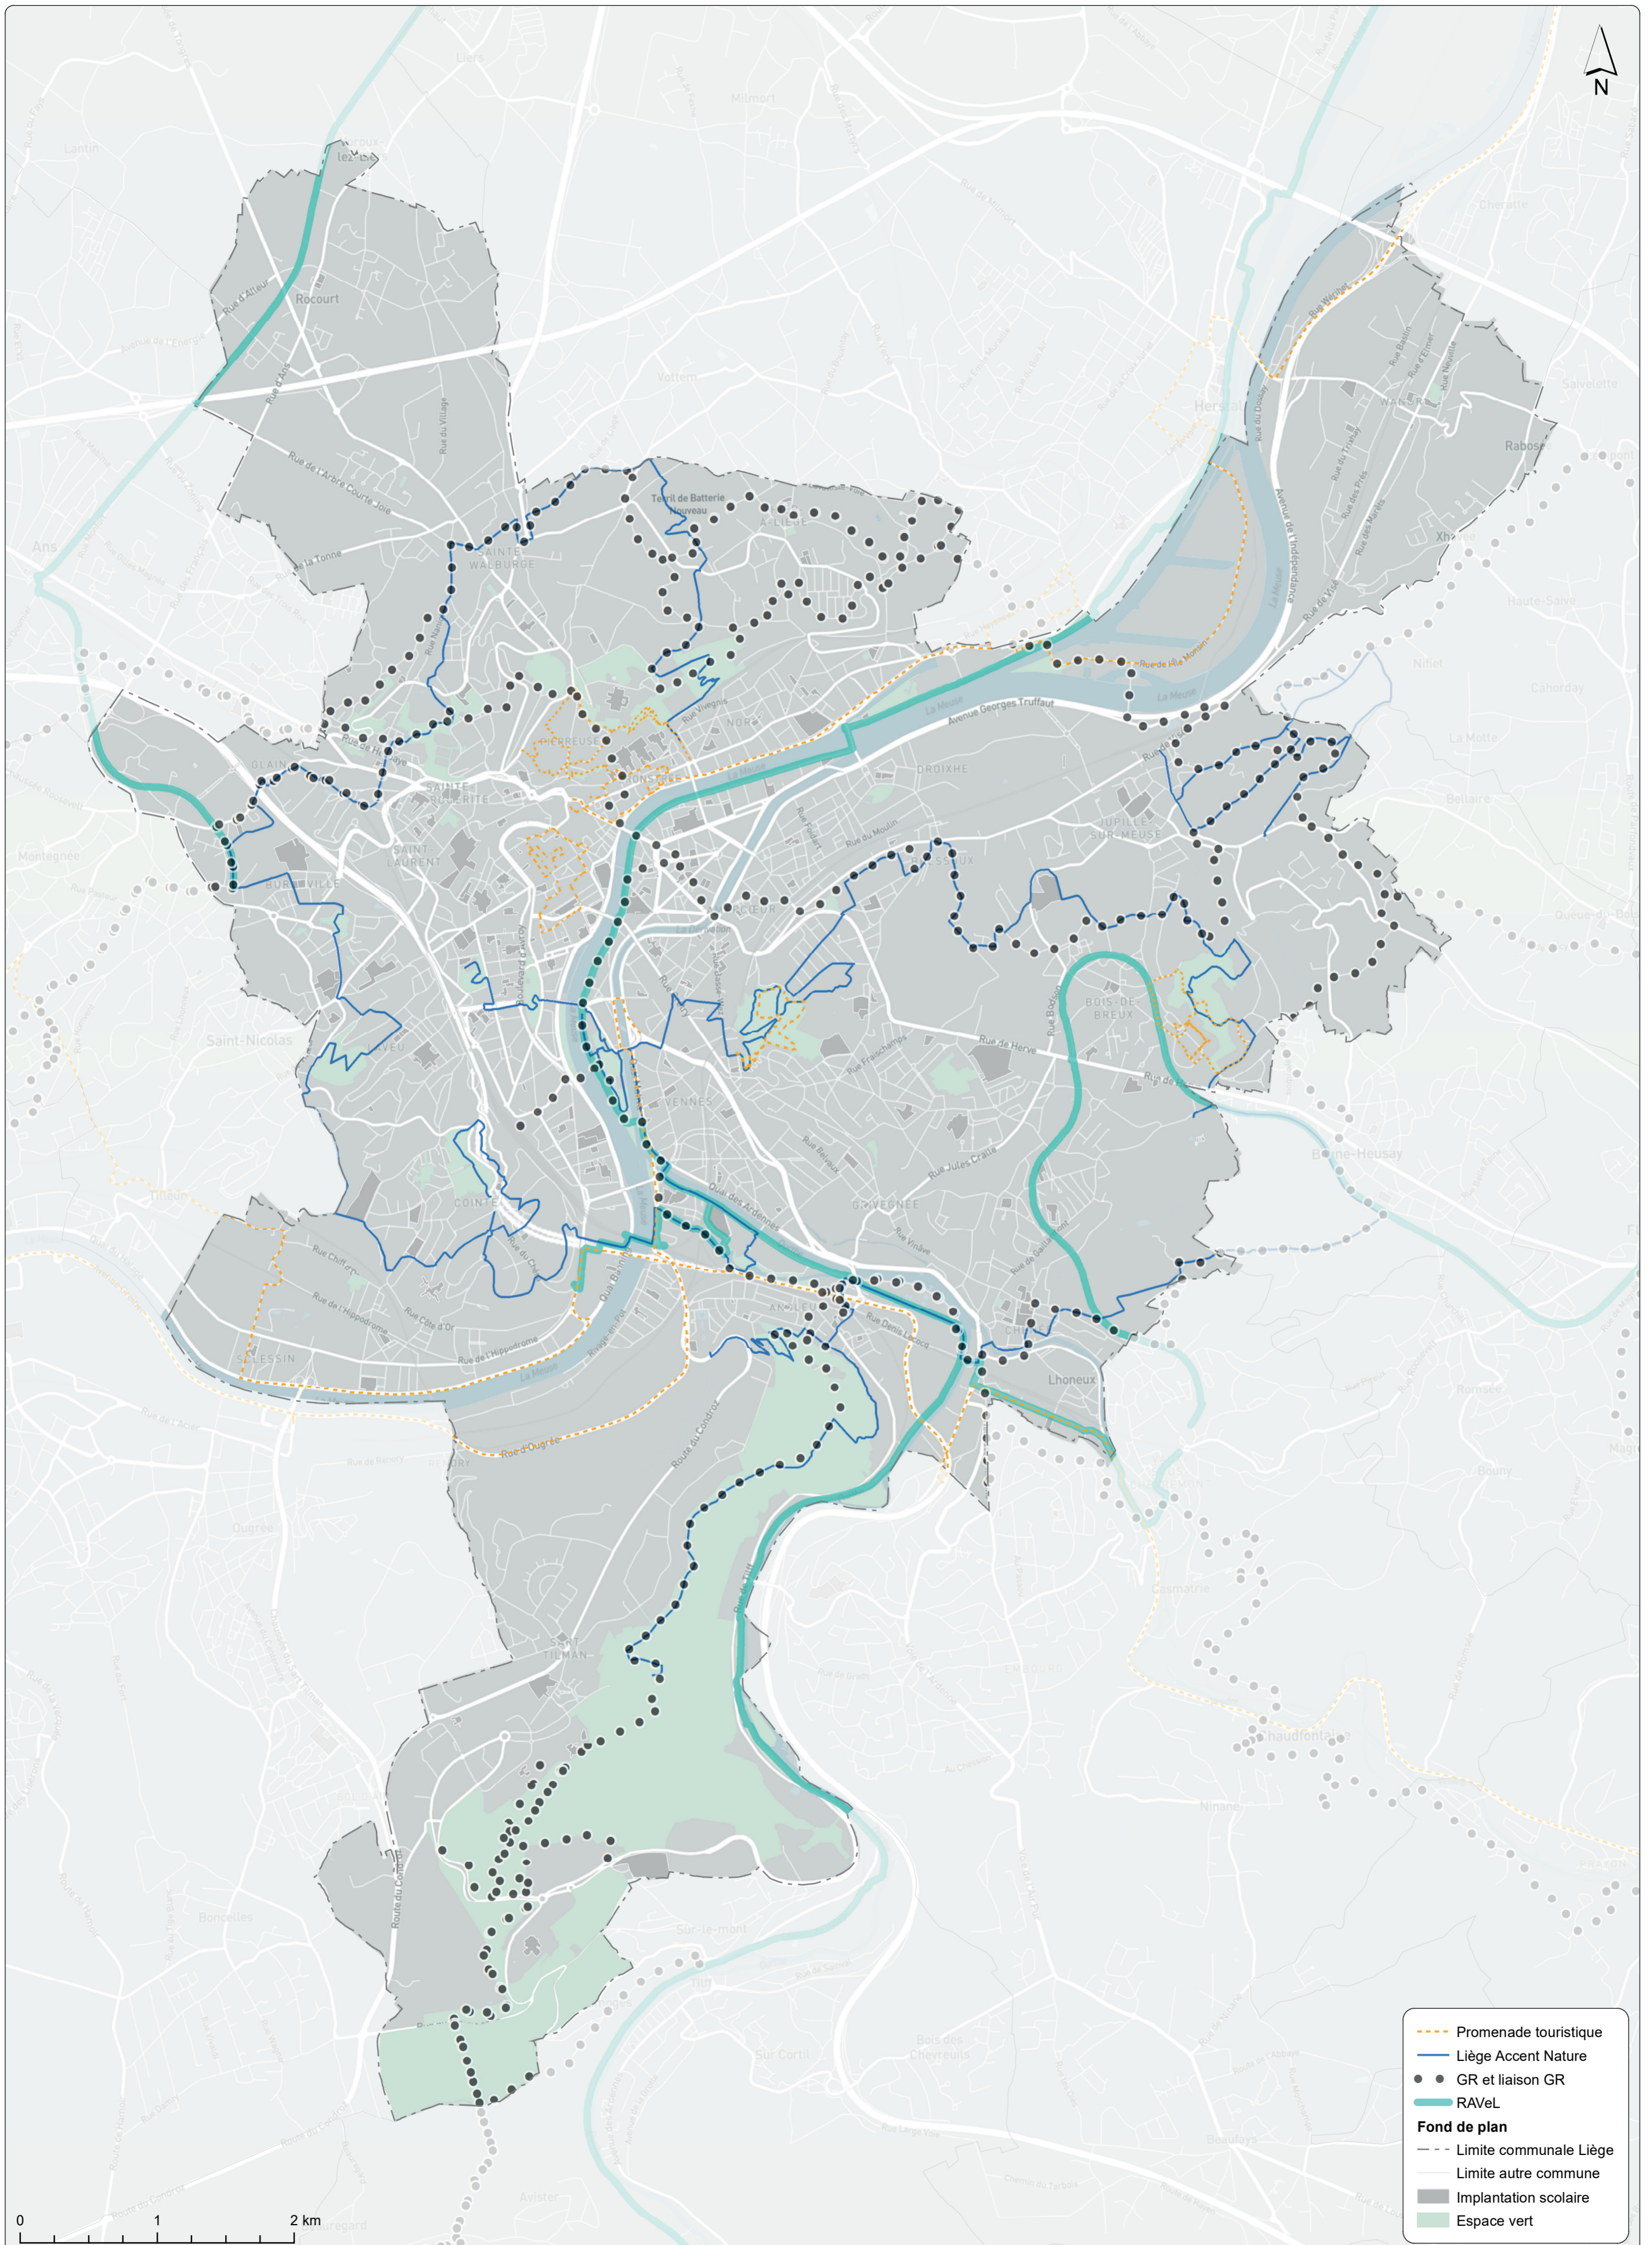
N

Promenade touristique
Liège Accent Nature
GR et liaison GR
RAVeL
Fond de plan
Limite communale Liège
Limite autre commune
Implantation scolaire
Espace vert

0 1 2 km

Rocourt
Lantin
Milmort
Vottem
Herstal
Cheratte
Saivelette
Rabosée
Xhavée
Haute-Saive
Wandre
Ans
Sainte-Walburge
Terril de Batterie Nouveau
Glain
Sainte-Marguerite
Saint-Laurent
Burenville
Montegnée
Saint-Nicolas
Droixhe
Jupille-sur-Meuse
Bois-de-Breux
Grivegnée
Angleur
Chênée
Lhoneux
Sclessin
Cointe
Ougrée
Tilleur
Sart-Tilman
Boncelles
Chaudfontaine
Embourg
Beyne-Heusay
Bellaire
La Motte
Cahorday
Queue-du-Bois
Romsée
Ninane
Sur-le-mont
Sur Cortil
Avister
Beaufays
Bois des Chevreuils
La Meuse
Avenue Georges Truffaut
Rue de Herve
Quai des Ardennes
Rue d'Ougrée
Route du Condroz
Rue de l'Arbre Courte Joie
Rue d'Ans
Rue d'Alleur
Rue du Village
Rue de la Tonne
Rue Vivegnis
Rue du Moulin
Rue Frankchamps
Rue Jules Cralle
Rue de l'Hippodrome
Rue Côte d'Or
Rue du Tilff
Avenue de l'Indépendance
Rue de Visé
Rue Basse Hermalle
Boulevard d'Avroy
Rue Bois-de-Breux